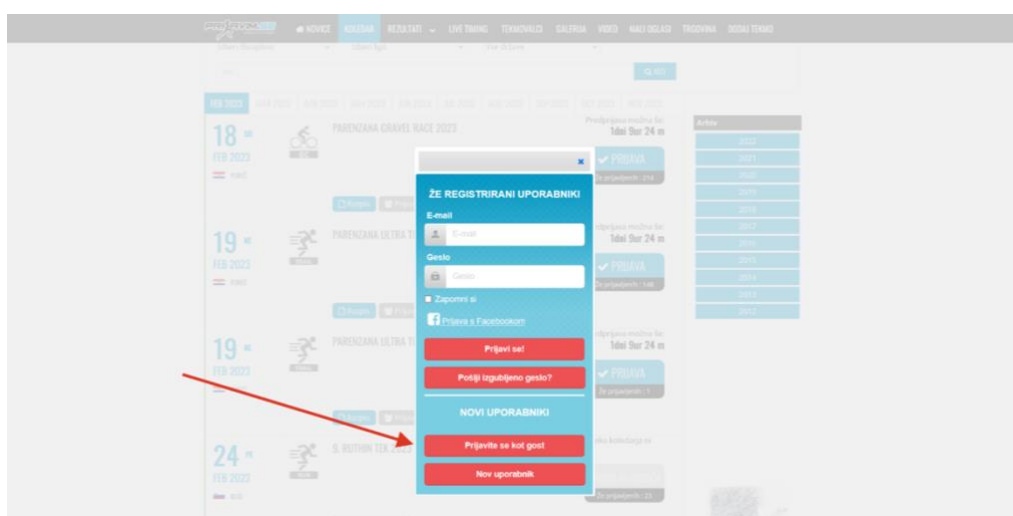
NOVICE KOLEDAR REZULTATI LIVE TIMING TEKMOVALCI GALERIJA VIDEO MALI OGLASI TRGOVINA DODAJ TEKMO

Q Išči

FEB 2023

18 FEB 2023
PARENZANA GRAVEL RACE 2023
Predprijava možna še: 1dni 9ur 24 m
PRIJAVA
Št. prijavljenih : 214

19 FEB 2023
PARENZANA ULTRA T
Predprijava možna še: 1dni 9ur 24 m
PRIJAVA
Št. prijavljenih : 148

19 FEB 2023
PARENZANA ULTRA T
Predprijava možna še: 1dni 9ur 24 m
PRIJAVA
Št. prijavljenih : 1

24 FEB 2023
5. RUTHIN TEK 2023
Št. prijavljenih : 23

Arhiv
2022
2021
2020
2019
2018
2017
2016
2015
2014
2013
2012

×
ŽE REGISTRIRANI UPORABNIKI
E-mail
E-mail
Geslo
Geslo
Zapomni si
Prijava s Facebookom
Prijavi se!
Pošlji izgubljeno geslo?
NOVI UPORABNIKI
Prijavite se kot gost
Nov uporabnik